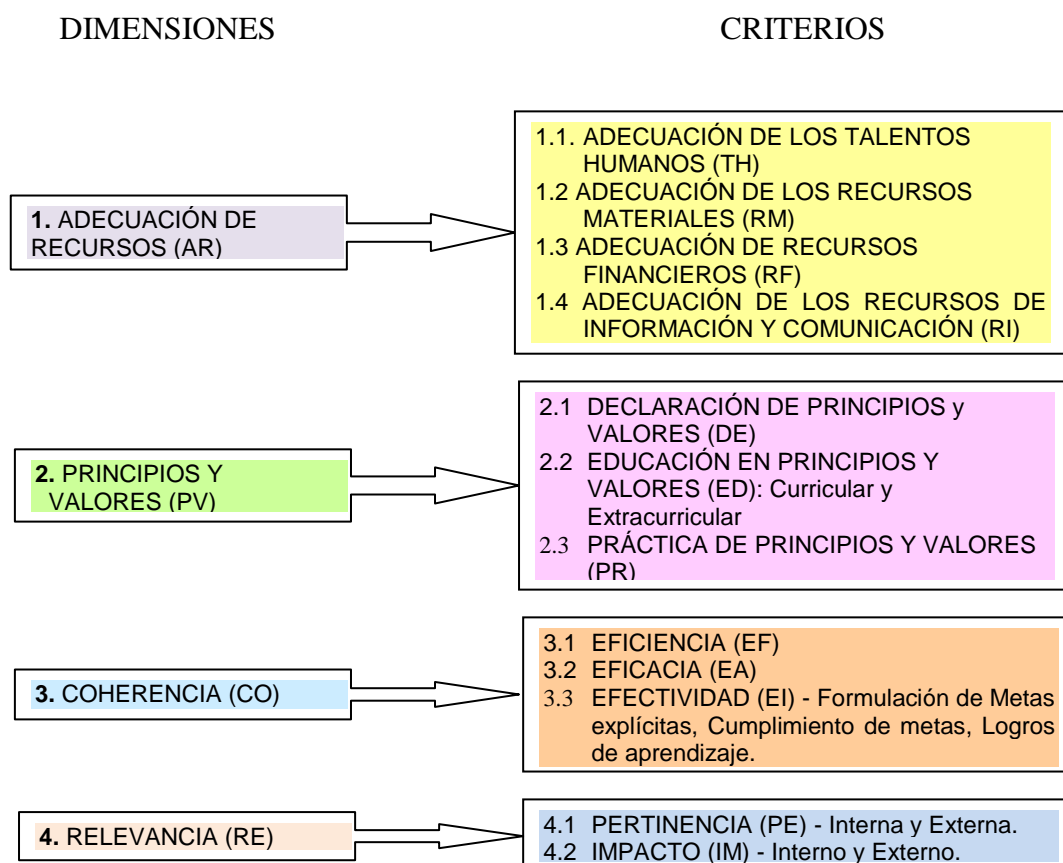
DIMENSIONES

CRITERIOS

1. ADECUACIÓN DE RECURSOS (AR)

1.1. ADECUACIÓN DE LOS TALENTOS HUMANOS (TH)
1.2 ADECUACIÓN DE LOS RECURSOS MATERIALES (RM)
1.3 ADECUACIÓN DE RECURSOS FINANCIEROS (RF)
1.4 ADECUACIÓN DE LOS RECURSOS DE INFORMACIÓN Y COMUNICACIÓN (RI)

2. PRINCIPIOS Y VALORES (PV)

2.1 DECLARACIÓN DE PRINCIPIOS y VALORES (DE)
2.2 EDUCACIÓN EN PRINCIPIOS Y VALORES (ED): Curricular y Extracurricular
2.3 PRÁCTICA DE PRINCIPIOS Y VALORES (PR)

3. COHERENCIA (CO)

3.1 EFICIENCIA (EF)
3.2 EFICACIA (EA)
3.3 EFECTIVIDAD (EI) - Formulación de Metas explícitas, Cumplimiento de metas, Logros de aprendizaje.

4. RELEVANCIA (RE)

4.1 PERTINENCIA (PE) - Interna y Externa.
4.2 IMPACTO (IM) - Interno y Externo.